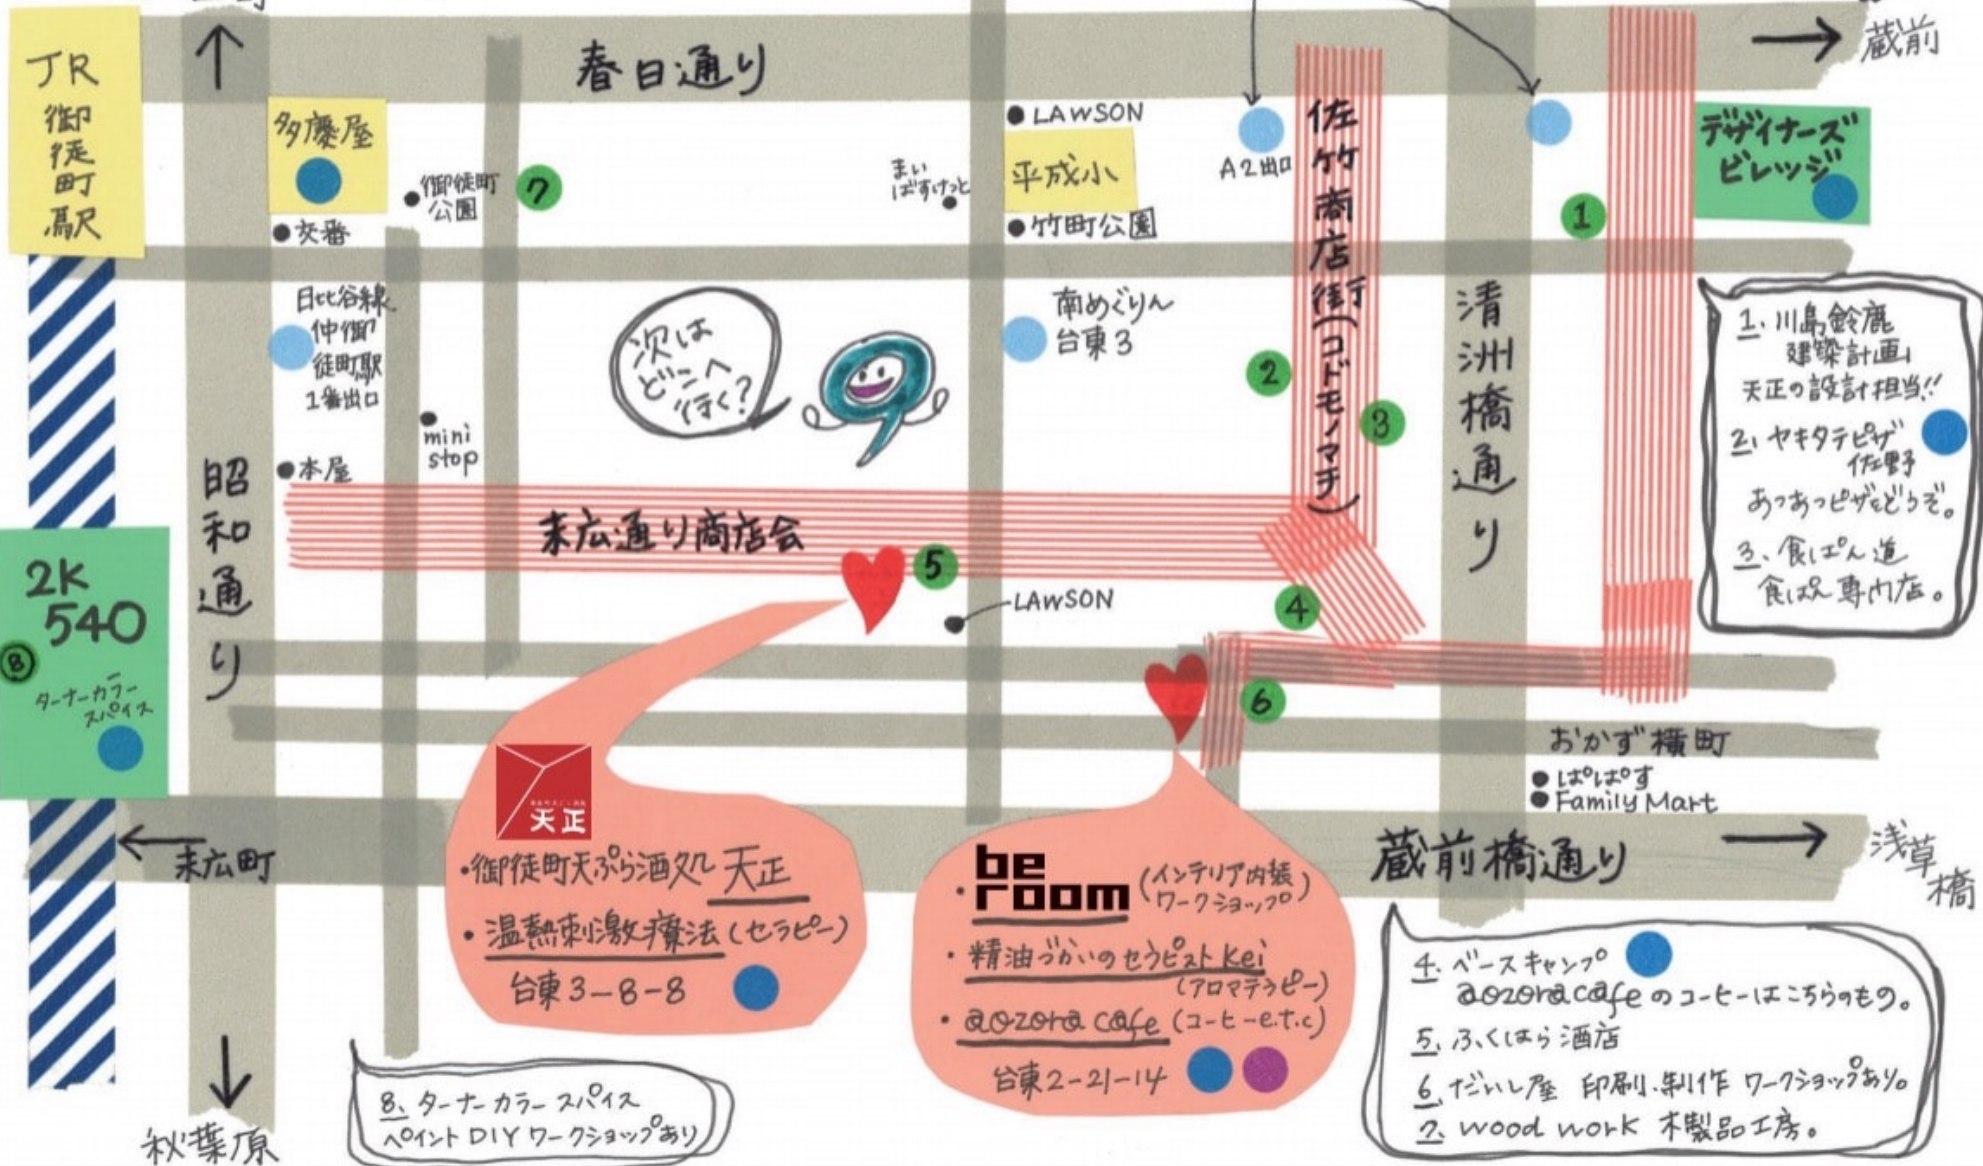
JR
御徒町駅

多慶屋

春日通り

蔵前

LAWSON

A2出口

佐竹商店街(コドモノマチ)

デザイナーズビレッジ

まいぱすけっと

平成小

竹町公園

御徒町公園

交番

7

1

日比谷線仲御徒町駅1番出口

南めぐりん台東3

次はどこへ行く?

2

3

清洲橋通り

1. 川島鈴鹿建築計画
天正の設計担当!!
2. ヤキタテピザ佐野
あつあつピザをどうぞ。
3. 食ぱん道
食ぱん専門店。

mini stop

本屋

昭和通り

末広通り商店会

5

LAWSON

4

2k540

8

ターナーカラースパイス

6

おかず横町

ぱぱす
Family Mart

天正

・御徒町天ぷら酒処 天正
・温熱刺激療法(セラピー)
台東3-8-8

be room (インテリア内装ワークショップ)
・精油づかいのセラピスト kei (アロマテラピー)
・aozora cafe (コーヒーe.t.c)
台東2-21-14

末広町

蔵前橋通り

浅草橋

4. ベースキャンプ
aozora cafe のコーヒーはこちらのもの。
5. ふくはら酒店
6. だいし屋 印刷・制作 ワークショップあり。
7. wood work 木製品工房。

8. ターナーカラースパイス
ペイントDIYワークショップあり

秋葉原